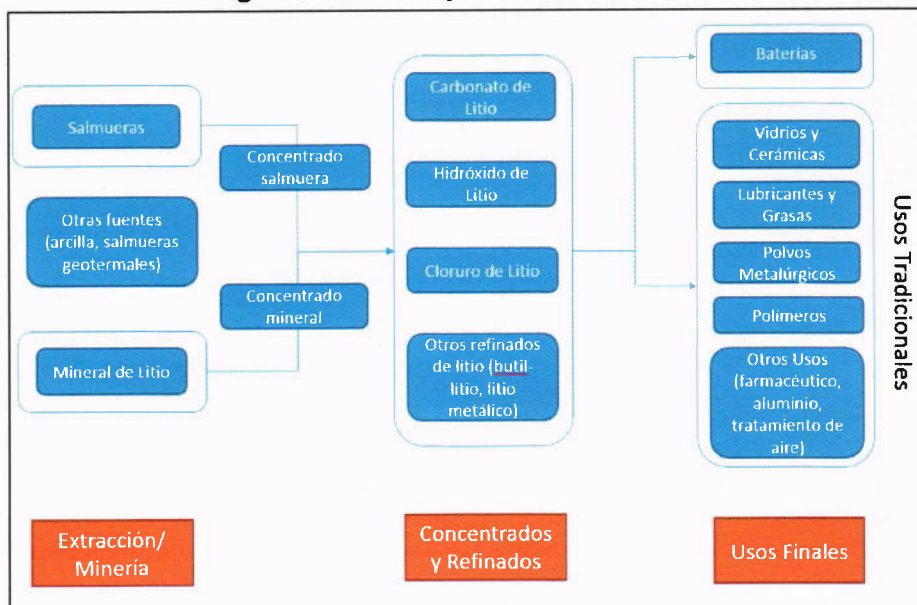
Salmueras

Concentrado salmuera

Otras fuentes (arcilla, salmueras geotermales)

Concentrado mineral

Mineral de Litio

Carbonato de Litio

Hidróxido de Litio

Cloruro de Litio

Otros refinados de litio (butil-litio, litio metálico)

Baterías

Vidrios y Cerámicas

Lubricantes y Grasas

Polvos Metalúrgicos

Polímeros

Otros Usos (farmacéutico, aluminio, tratamiento de aire)

Usos Tradicionales

Extracción/ Minería

Concentrados y Refinados

Usos Finales